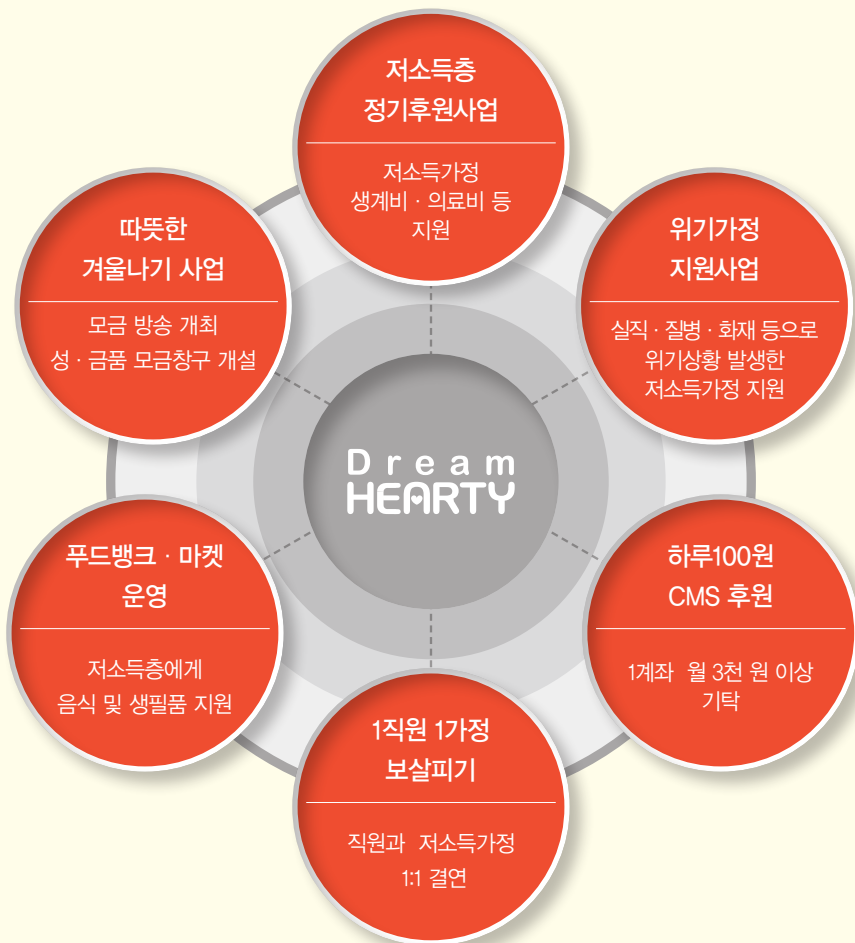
저소득층
정기후원사업

저소득가정
생계비 · 의료비 등
지원

위기가정
지원사업

실직 · 질병 · 화재 등으로
위기상황 발생한
저소득가정 지원

하루100원
CMS 후원

1계좌 월 3천 원 이상
기탁

1직원 1가정
보살피기

직원과 저소득가정
1:1 결연

푸드뱅크 · 마켓
운영

저소득층에게
음식 및 생필품 지원

따뜻한
겨울나기 사업

모금 방송 개최
성 · 금품 모금창구 개설

Dream
HEARTY